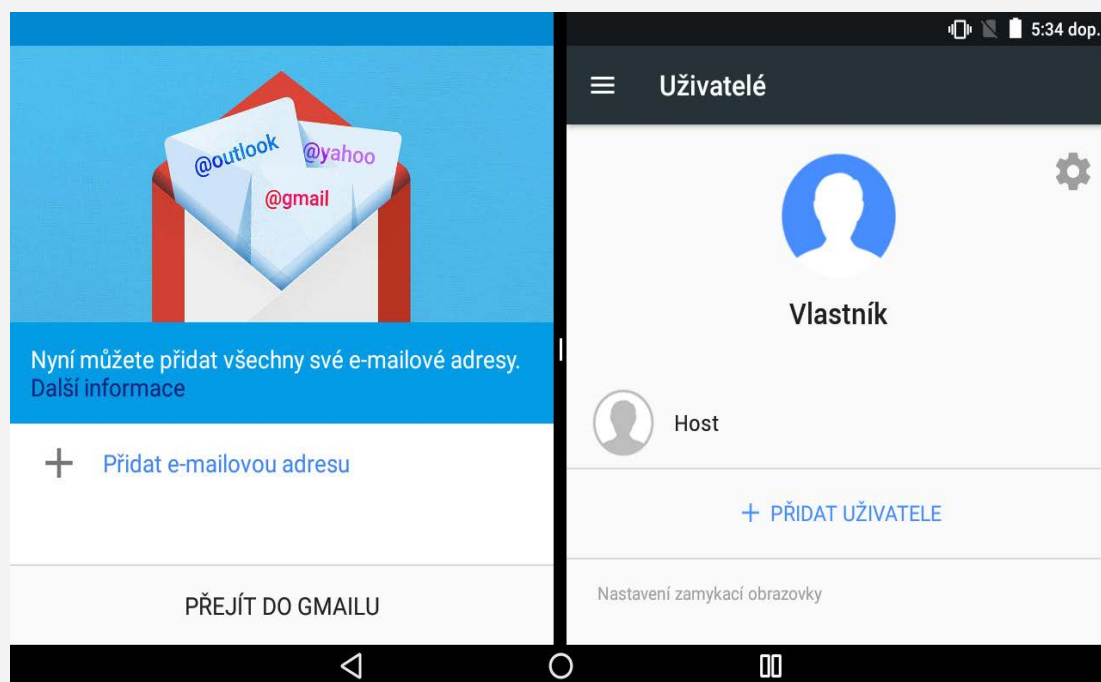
@outlook
@yahoo
@gmail

Nyní můžete přidat všechny své e-mailové adresy.
Další informace

+ Přidat e-mailovou adresu

PŘEJÍT DO GMAILU

5:34 dop.

Uživatelé

Vlastník

Host

+ PŘIDAT UŽIVATELE

Nastavení zamykací obrazovky